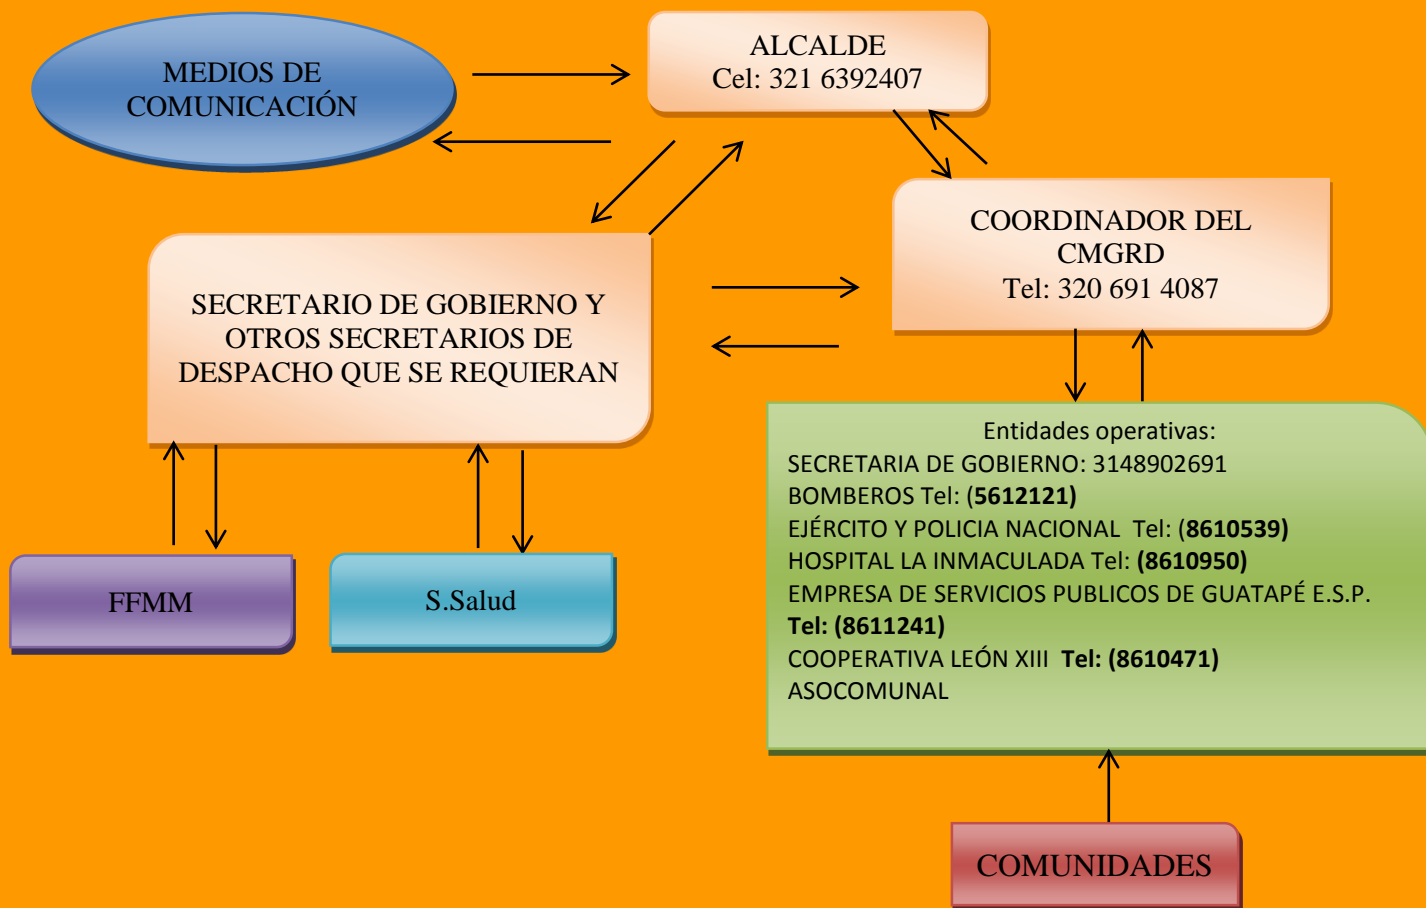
MEDIOS DE COMUNICACIÓN

ALCALDE
Cel: 321 6392407

COORDINADOR DEL CMGRD
Tel: 320 691 4087

SECRETARIO DE GOBIERNO Y OTROS SECRETARIOS DE DESPACHO QUE SE REQUIERAN

Entidades operativas:
SECRETARIA DE GOBIERNO: 3148902691
BOMBEROS Tel: (**5612121**)
EJÉRCITO Y POLICIA NACIONAL Tel: (**8610539)**
HOSPITAL LA INMACULADA Tel: (**8610950)**
EMPRESA DE SERVICIOS PUBLICOS DE GUATAPÉ E.S.P. **Tel: (8611241)**
COOPERATIVA LEÓN XIII **Tel: (8610471)**
ASOCOMUNAL

FFMM

S.Salud

COMUNIDADES